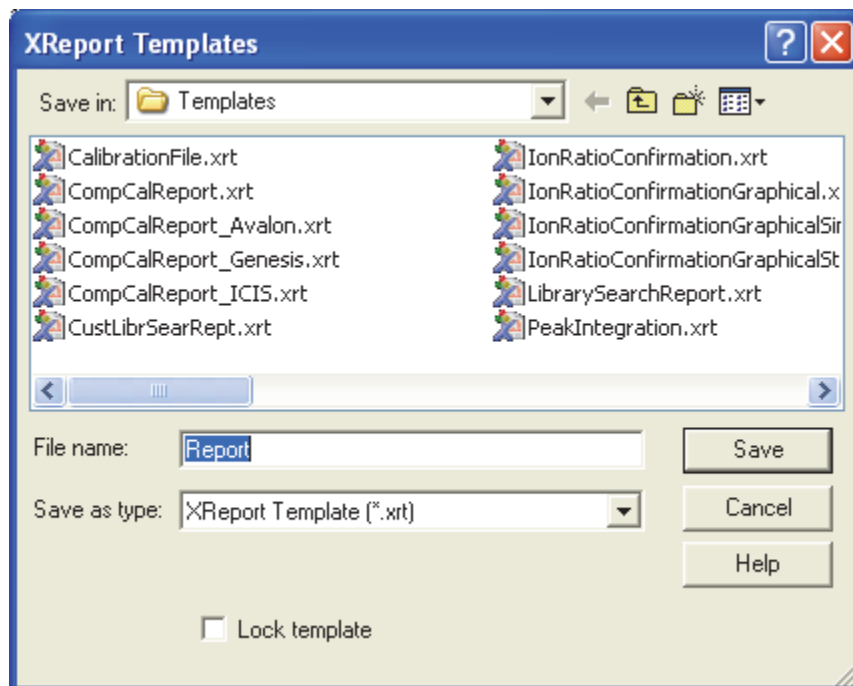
XReport Templates

?

Save in: Templates

CalibrationFile.xrt
CompCalReport.xrt
CompCalReport_Avalon.xrt
CompCalReport_Genesis.xrt
CompCalReport_ICIS.xrt
CustLibrSearRept.xrt

IonRatioConfirmation.xrt
IonRatioConfirmationGraphical.x
IonRatioConfirmationGraphicalSir
IonRatioConfirmationGraphicalSt
LibrarySearchReport.xrt
PeakIntegration.xrt

File name: Report

Save as type: XReport Template (*.xrt)

Save

Cancel

Help

Lock template